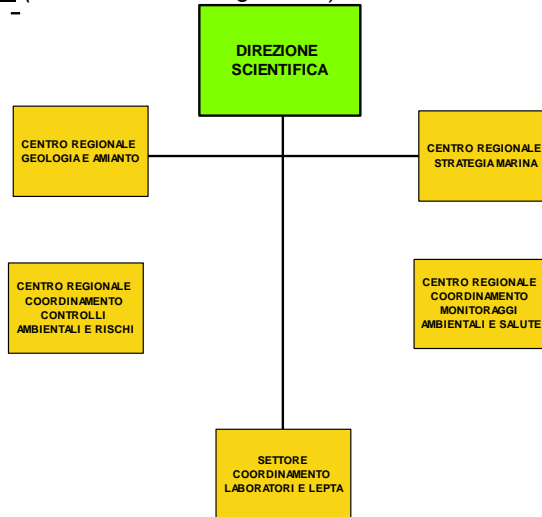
DIREZIONE SCIENTIFICA

CENTRO REGIONALE GEOLOGIA E AMIANTO

CENTRO REGIONALE STRATEGIA MARINA

CENTRO REGIONALE COORDINAMENTO CONTROLLI AMBIENTALI E RISCHI

CENTRO REGIONALE COORDINAMENTO MONITORAGGI AMBIENTALI E SALUTE

SETTORE COORDINAMENTO LABORATORI E LEPTA